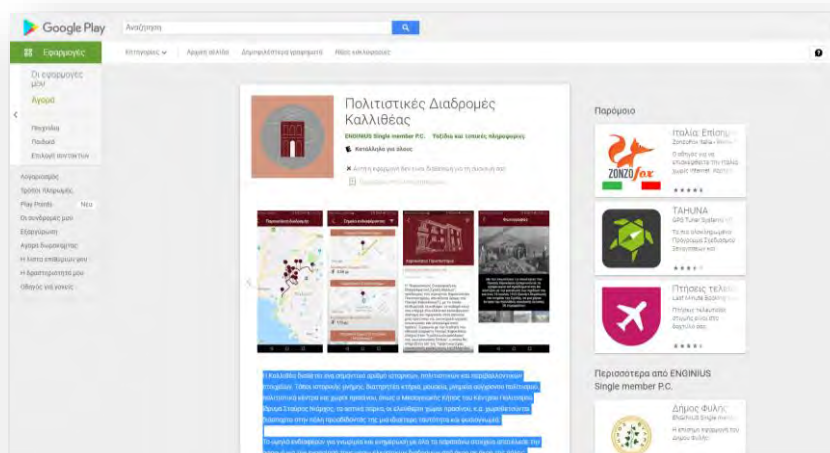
Google Play

Αναζήτηση

Εφαρμογές

Κατηγορίες

Αρχική σελίδα

Δημοφιλέστερα γραφήματα

Νέες κυκλοφορίες

Οι εφαρμογές μου

Αγορά

Παιχνίδια

Παιδικά

Επιλογή συντακτών

Λογαριασμός

Τρόποι πληρωμής

Play Points Νέο

Οι συνδρομές μου

Εξαργύρωση

Αγορά δωροκάρτας

Η λίστα επιθυμιών μου

Η δραστηριότητα μου

Οδηγός για γονείς

Πολιτιστικές Διαδρομές Καλλιθέας

ENGINIUS Single member P.C. Ταξίδια και τοπικές πληροφορίες

Κατάλληλο για όλους

Αυτή η εφαρμογή δεν είναι διαθέσιμη για τη συσκευή σας

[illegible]

Παρόμοιο

Ιταλία: Επισημ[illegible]

ZonzoFox Italia - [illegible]

Ξεκλειδώστε την ομορφιά της Ιταλίας χωρίς Internet. Ανακα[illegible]

TAHUNA

GPS Tuner Systems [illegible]

Το πιο ολοκληρωμένο Πρόγραμμα Σχεδιασμού Ταξιδιών και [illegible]

Πτήσεις τελ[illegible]

Last Minute Booking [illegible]

Πτήσεις τελευταίας στιγμής είναι στο δαχτυλό σας

Περισσότερα από ENGINIUS Single member P.C.

Δήμος Φυλής

ENGINIUS Single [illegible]

Η επίσημη εφαρμογή του Δήμου Φυλής

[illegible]